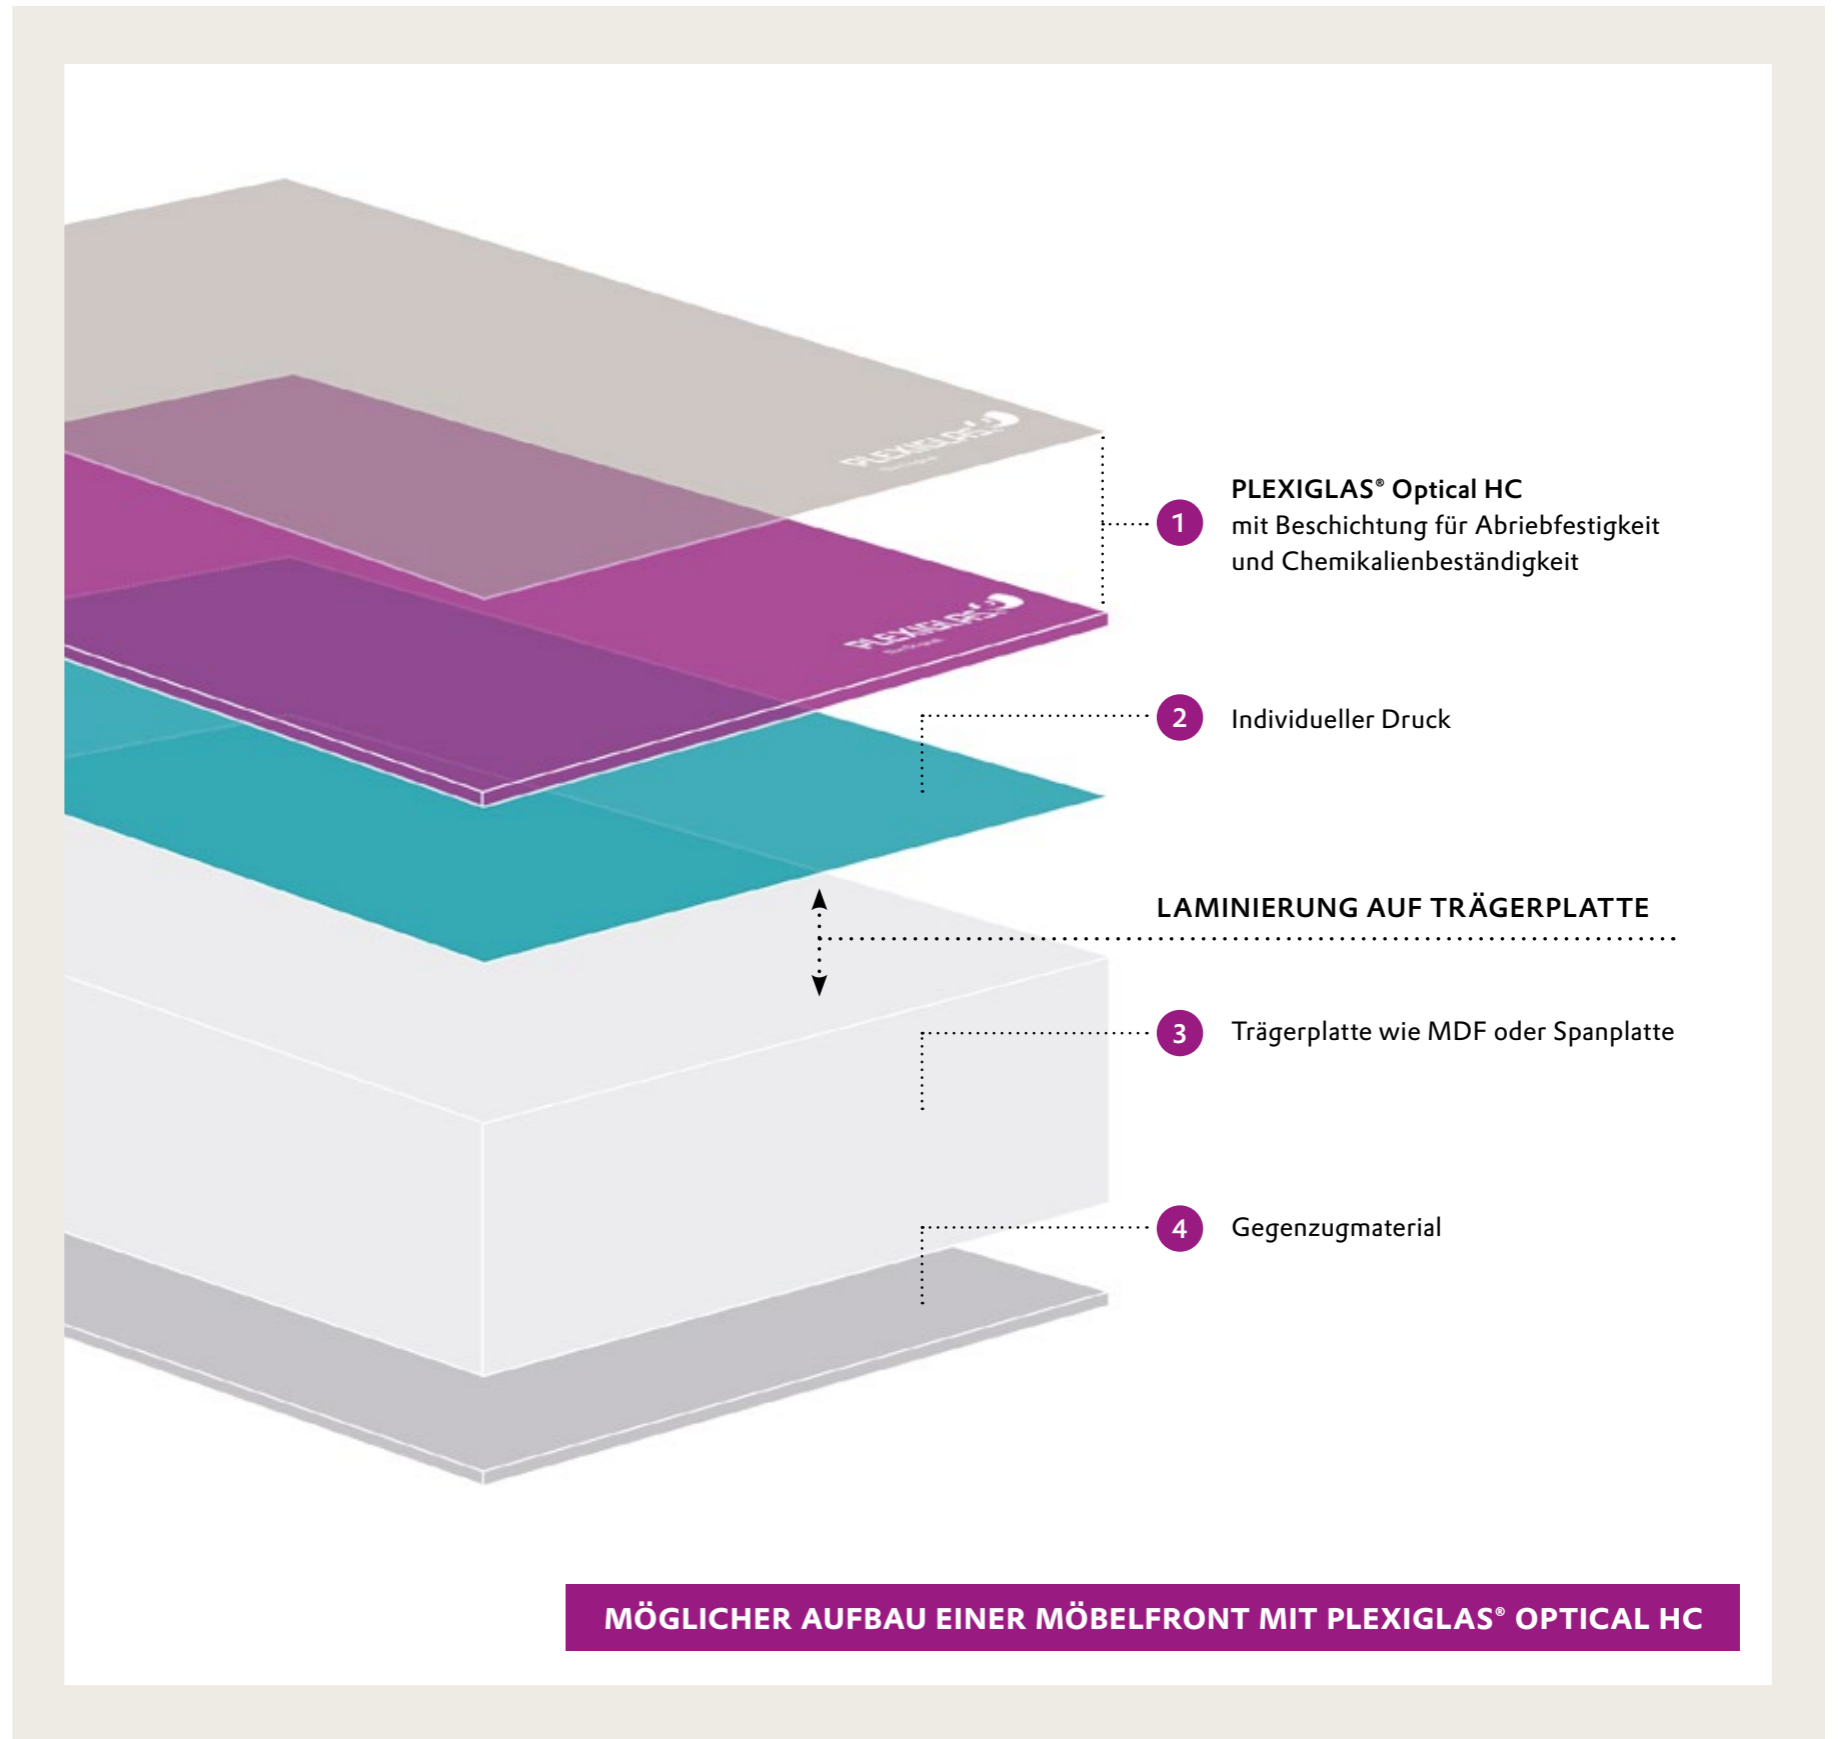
PLEXIGLAS®

PLEXIGLAS®

1 PLEXIGLAS® Optical HC
mit Beschichtung für Abriebfestigkeit und Chemikalienbeständigkeit

2 Individueller Druck

LAMINIERUNG AUF TRÄGERPLATTE

3 Trägerplatte wie MDF oder Spanplatte

4 Gegenzugmaterial

MÖGLICHER AUFBAU EINER MÖBELFRONT MIT PLEXIGLAS® OPTICAL HC